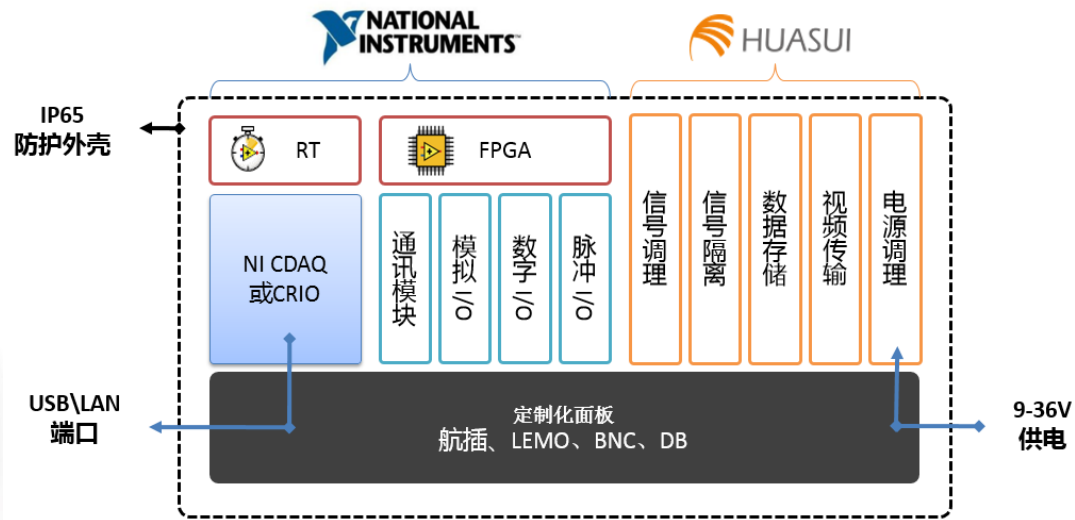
NATIONAL INSTRUMENTS™

HUASUI

IP65
防护外壳

RT

FPGA

NI CDAQ
或CRIO

通讯模块

模拟I/O

数字I/O

脉冲I/O

信号调理

信号隔离

数据存储

视频传输

电源调理

USB\LAN
端口

定制化面板
航插、LEMO、BNC、DB

9-36V
供电